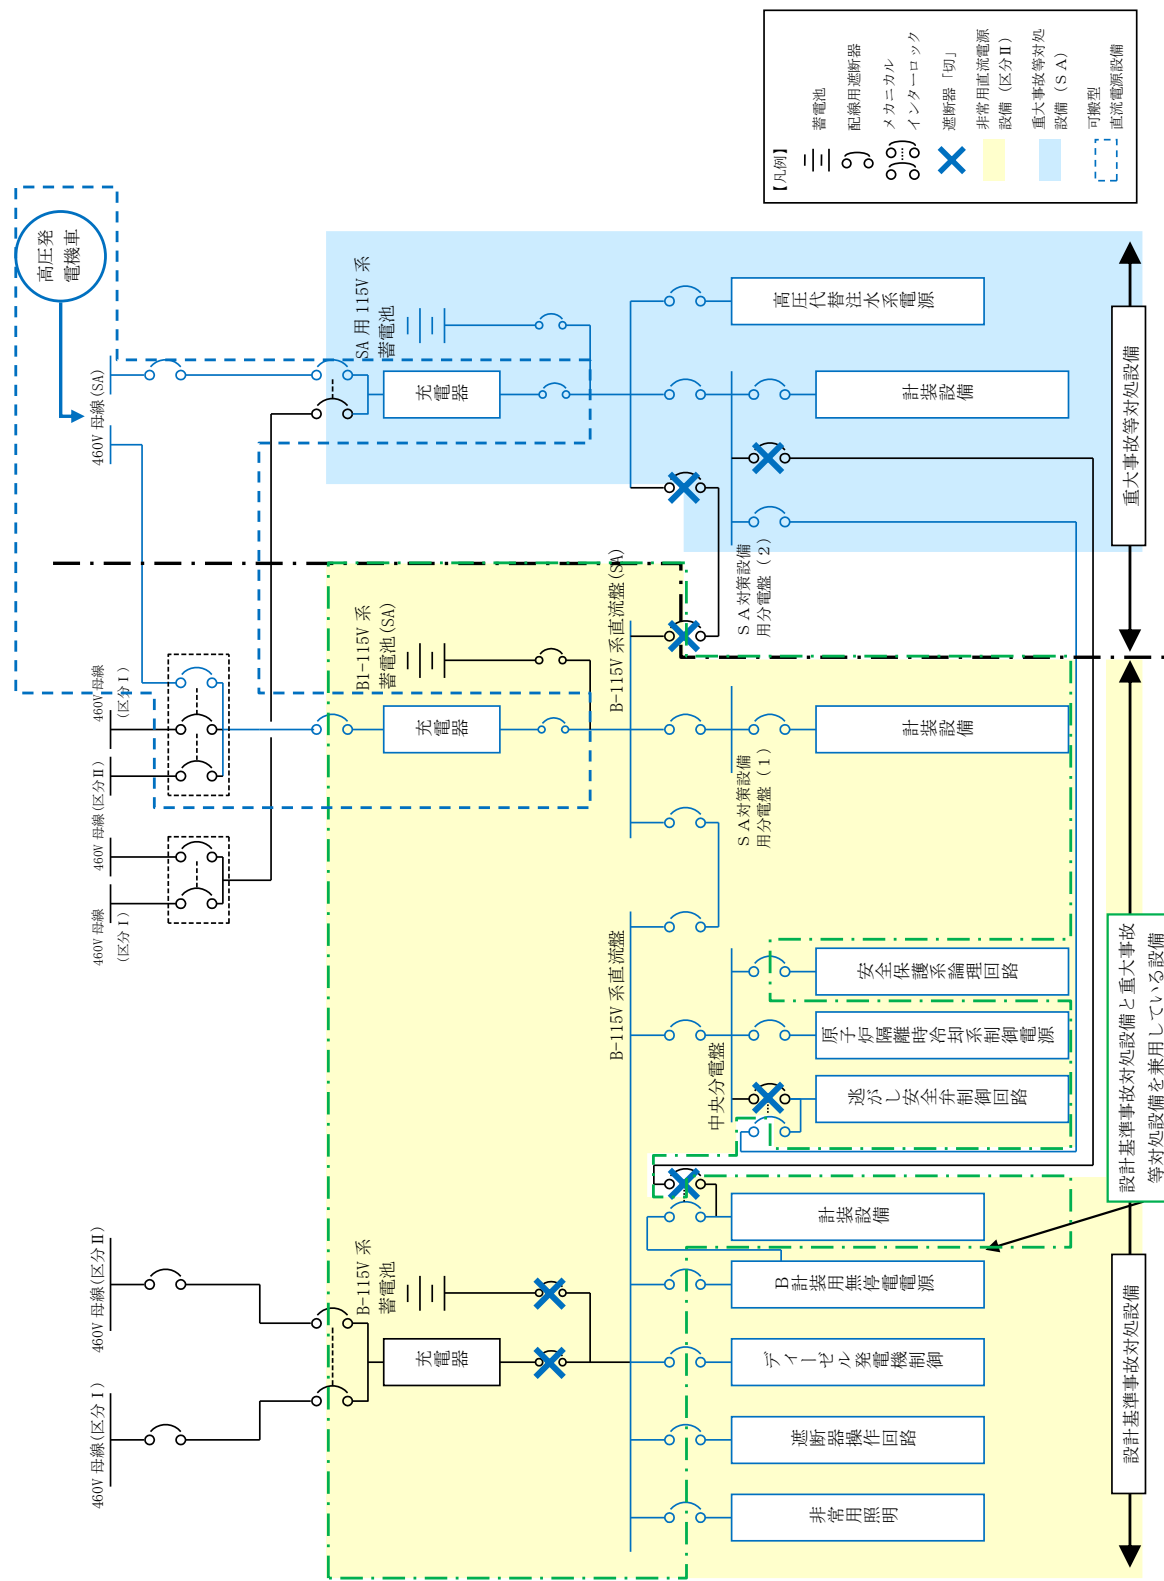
【凡例】
蓄電池
配線用遮断器
メカニカルインターロック
遮断器「切」
非常用直流電源設備（区分II）
重大事故等対処設備（SA）
可搬型直流電源設備

高圧発電機車
460V 母線 (SA)
SA 用 115V 系蓄電池
充電器
高圧代替注水系電源
計装設備
SA 対策設備用分電盤（2）
重大事故等対処設備

B1-115V 系蓄電池 (SA)
B-115V 系直流盤 (SA)
460V 母線（区分 I）
460V 母線 (区分 II)
460V 母線（区分 I）
充電器
計装設備
SA 対策設備用分電盤（1）
B-115V 系直流盤
中央分電盤
安全保護系論理回路
原子炉隔離時冷却系制御電源
逃がし安全弁制御回路
計装設備
設計基準事故対処設備と重大事故等対処設備を兼用している設備

460V 母線(区分 II)
460V 母線(区分 I)
B-115V 系蓄電池
充電器
B 計装用無停電電源
ディーゼル発電機制御
遮断器操作回路
非常用照明
設計基準事故対処設備